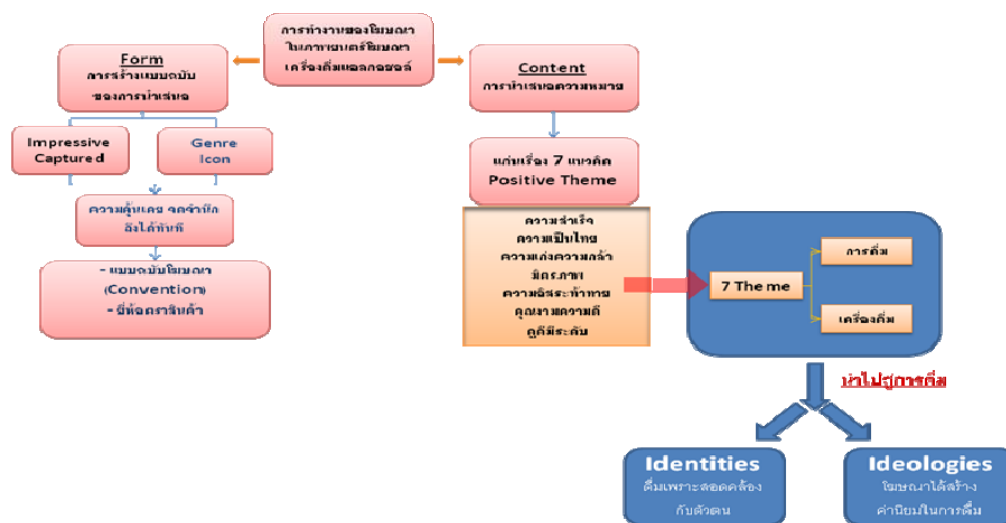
การทำงานของโฆษณาในภาพยนตร์โฆษณาเครื่องดื่มแอลกอฮอล์

Form
การสร้างแบบฉบับของการนำเสนอ

Impressive Captured

Genre Icon

ความคุ้นเคย จดจำนึกถึงได้ทันที

- แบบฉบับโฆษณา (Convention)
- ยี่ห้อการค้า

Content
การนำเสนอความหมาย

แก่นเรื่อง 7 แนวคิด Positive Theme

ความสำเร็จ
ความเป็นไทย
ความกล้า
มิตรภาพ
ความอิสระท้าทาย
คุณงามความดี
ดูดีมีระดับ

7 Theme

การดื่ม

เครื่องดื่ม

นำไปสู่การดื่ม

Identities
ดื่มเพราะสอดคล้องกับตัวตน

Ideologies
โฆษณาได้สร้างค่านิยมในการดื่ม